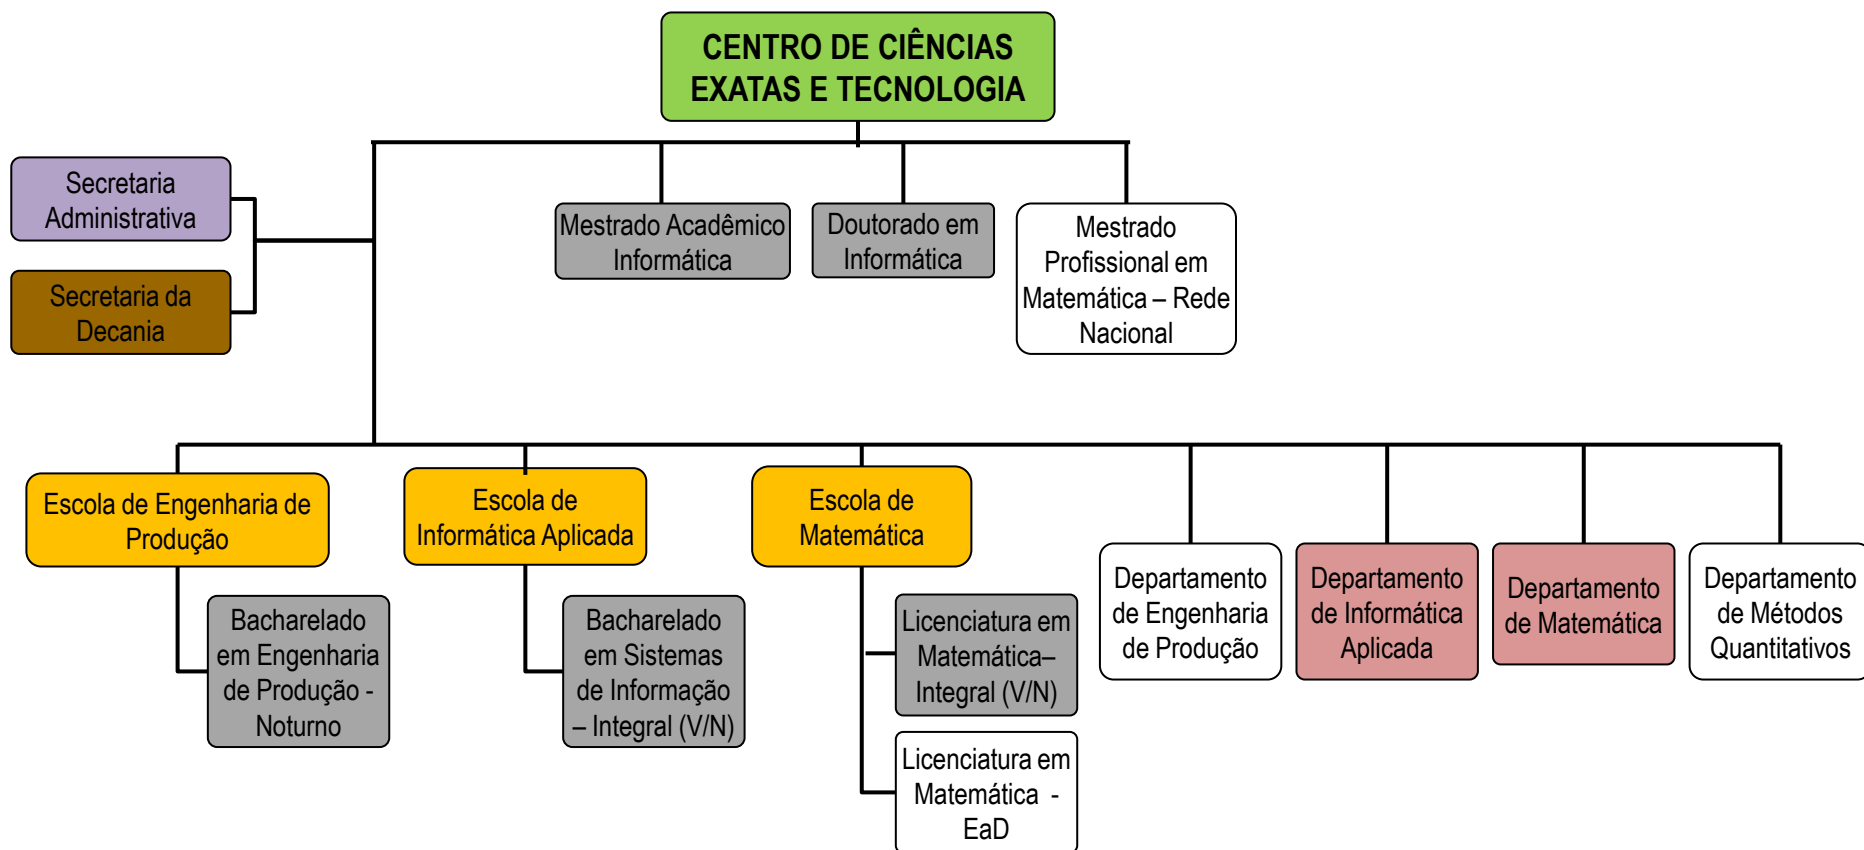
CENTRO DE CIÊNCIAS EXATAS E TECNOLOGIA

Secretaria Administrativa

Secretaria da Decania

Mestrado Acadêmico Informática

Doutorado em Informática

Mestrado Profissional em Matemática – Rede Nacional

Escola de Engenharia de Produção

Bacharelado em Engenharia de Produção - Noturno

Escola de Informática Aplicada

Bacharelado em Sistemas de Informação – Integral (V/N)

Escola de Matemática

Licenciatura em Matemática– Integral (V/N)

Licenciatura em Matemática - EaD

Departamento de Engenharia de Produção

Departamento de Informática Aplicada

Departamento de Matemática

Departamento de Métodos Quantitativos